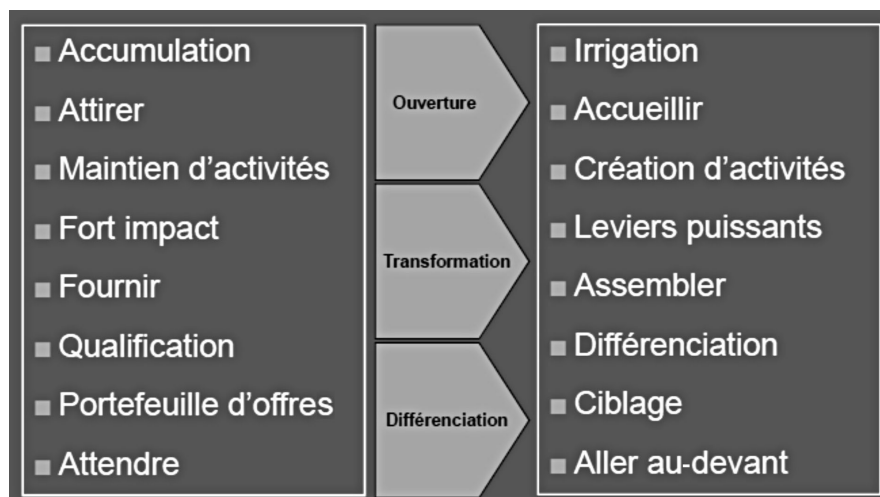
- Accumulation
- Attirer
- Maintien d'activités
- Fort impact
- Fournir
- Qualification
- Portefeuille d'offres
- Attendre

Ouverture

Transformation

Différenciation

- Irrigation
- Accueillir
- Création d'activités
- Leviers puissants
- Assembler
- Différenciation
- Ciblage
- Aller au-devant